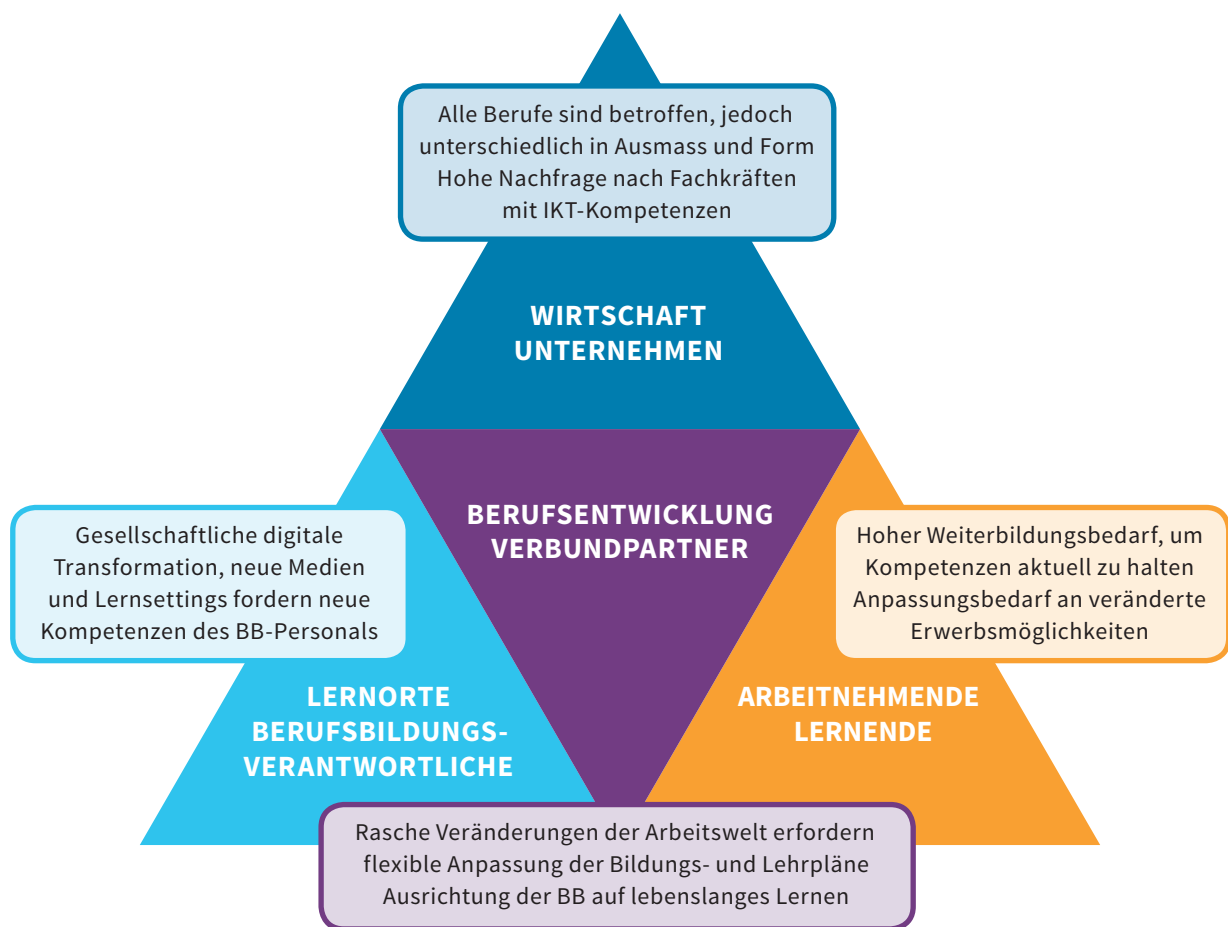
Alle Berufe sind betroffen, jedoch unterschiedlich in Ausmass und Form
Hohe Nachfrage nach Fachkräften mit IKT-Kompetenzen

WIRTSCHAFT
UNTERNEHMEN

Gesellschaftliche digitale Transformation, neue Medien und Lernsettings fordern neue Kompetenzen des BB-Personals

BERUFSENTWICKLUNG
VERBUNDPARTNER

Hoher Weiterbildungsbedarf, um Kompetenzen aktuell zu halten
Anpassungsbedarf an veränderte Erwerbsmöglichkeiten

LERNORTE
BERUFSBILDUNGSVERANTWORTLICHE

ARBEITNEHMENDE
LERNENDE

Rasche Veränderungen der Arbeitswelt erfordern flexible Anpassung der Bildungs- und Lehrpläne
Ausrichtung der BB auf lebenslanges Lernen